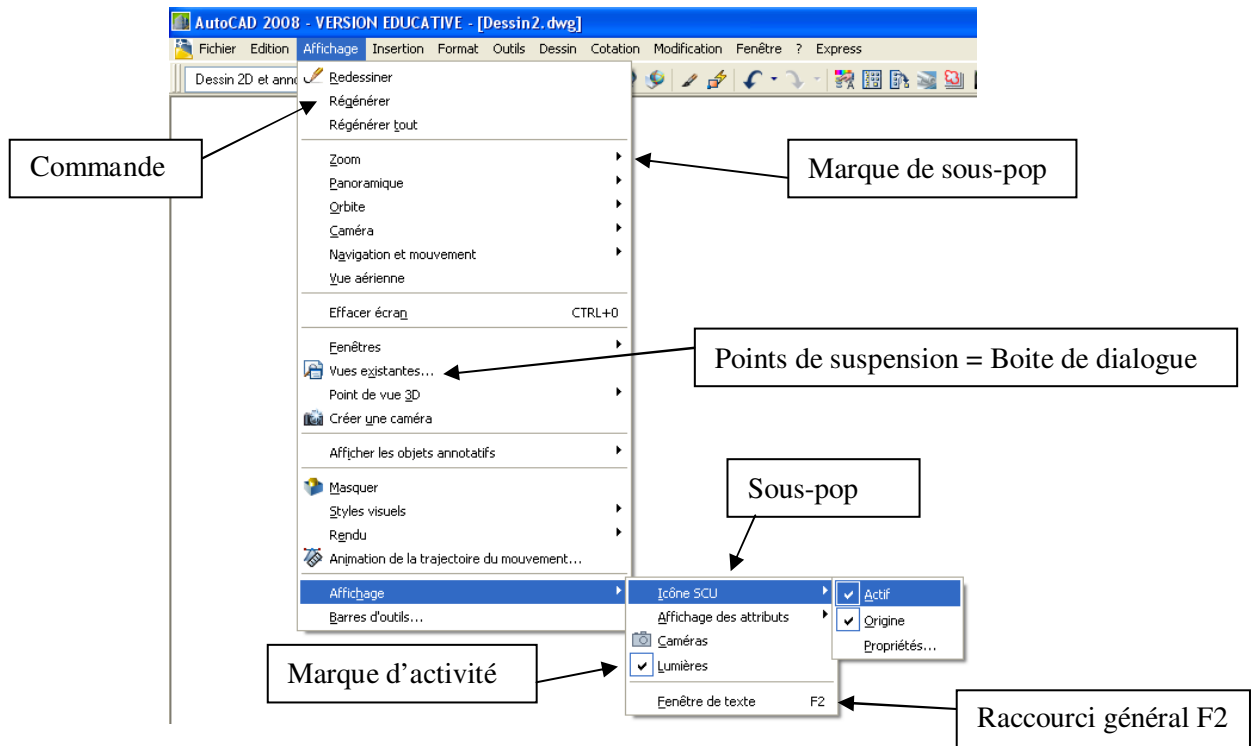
AutoCAD 2008 - VERSION EDUCATIVE - [Dessin2.dwg]

Fichier Edition Affichage Insertion Format Outils Dessin Cotation Modification Fenêtre ? Express

Dessin 2D et anno

Redessiner
Régénérer
Régénérer tout

Commande

Zoom
Panoramique
Orbite
Caméra
Navigation et mouvement
Vue aérienne

Marque de sous-pop

Effacer écran CTRL+0

Fenêtres
Vues existantes...
Point de vue 3D
Créer une caméra

Points de suspension = Boite de dialogue

Afficher les objets annotatifs

Masquer
Styles visuels
Rendu
Animation de la trajectoire du mouvement...

Sous-pop

Affichage
Barres d'outils...

Icône SCU
Affichage des attributs
Caméras
Lumières
Fenêtre de texte F2

Actif
Origine
Propriétés...

Marque d'activité

Raccourci général F2